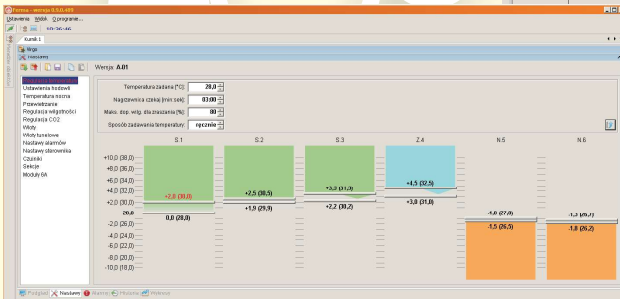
Farma - wersja 0.9.0.465

Ustawienia Widok O programie...

09:26:46

Kurnik 1

fagmr

Nastawy

Wersja: A.01

Ustawienia budowli
Temperatura nocna
Przewietrzanie
Regulacja wilgotności
Regulacja CO2
Wloty
Wloty tunelowe
Nastawy alarmów
Nastawy sterownika
Czujniki
Sekcje
Moduły 6A

Temperatura zadana [°C]: 28,0
Nagrzewnica czekaj [min:sek]: 03:00
Maks. dop. wilg. dla zraszania [%]: 80
Sposób zadawania temperatury: ręcznie

S.1 S.2 S.3 Z.4 N.5 N.6

+10,0 (38,0)
+8,0 (36,0)
+6,0 (34,0)
+4,0 (32,0)
+2,0 (30,0)
28,0
-2,0 (26,0)
-4,0 (24,0)
-6,0 (22,0)
-8,0 (20,0)
-10,0 (18,0)

+2,0 (30,0)
0,0 (28,0)
+2,5 (30,5)
+1,9 (29,9)
+3,5 (31,5)
+2,2 (30,2)
+4,5 (32,5)
+3,0 (31,0)
-1,0 (27,0)
-1,5 (26,5)
-1,5 (26,5)
-1,8 (26,2)

Podgląd Nastawy Alarmy Historia Wykresy